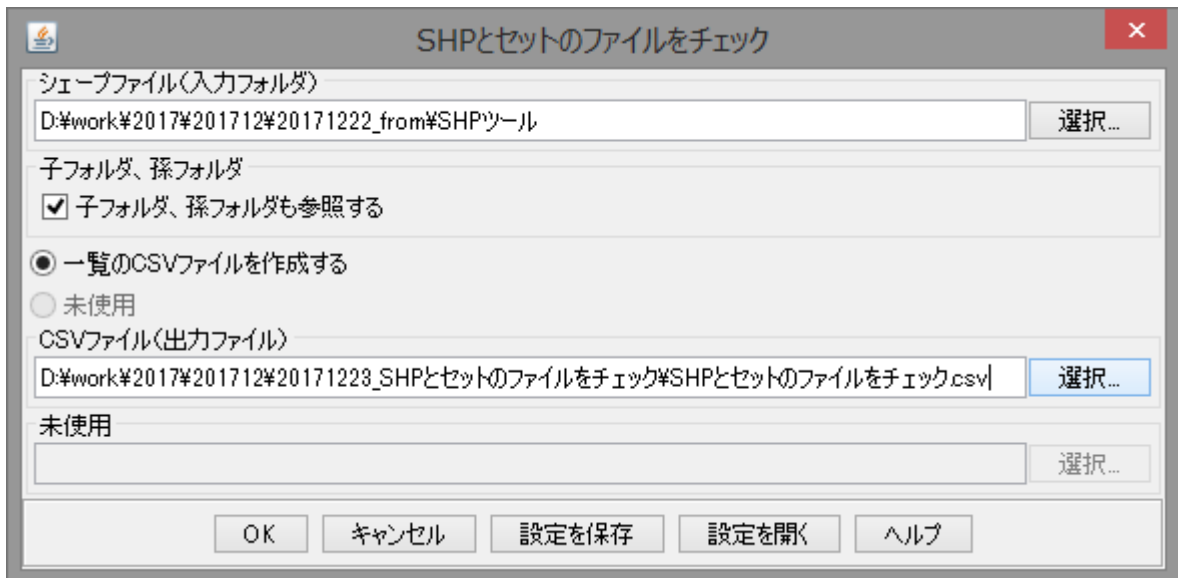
SHPとセットのファイルをチェック

×

シェープファイル（入力フォルダ）

D:¥work¥2017¥201712¥20171222_from¥SHPツール

選択...

子フォルダ、孫フォルダ

子フォルダ、孫フォルダも参照する

一覧のCSVファイルを作成する

未使用

CSVファイル（出力ファイル）

D:¥work¥2017¥201712¥20171223_SHPとセットのファイルをチェック¥SHPとセットのファイルをチェック.csv

選択...

未使用

選択...

OK

キャンセル

設定を保存

設定を開く

ヘルプ